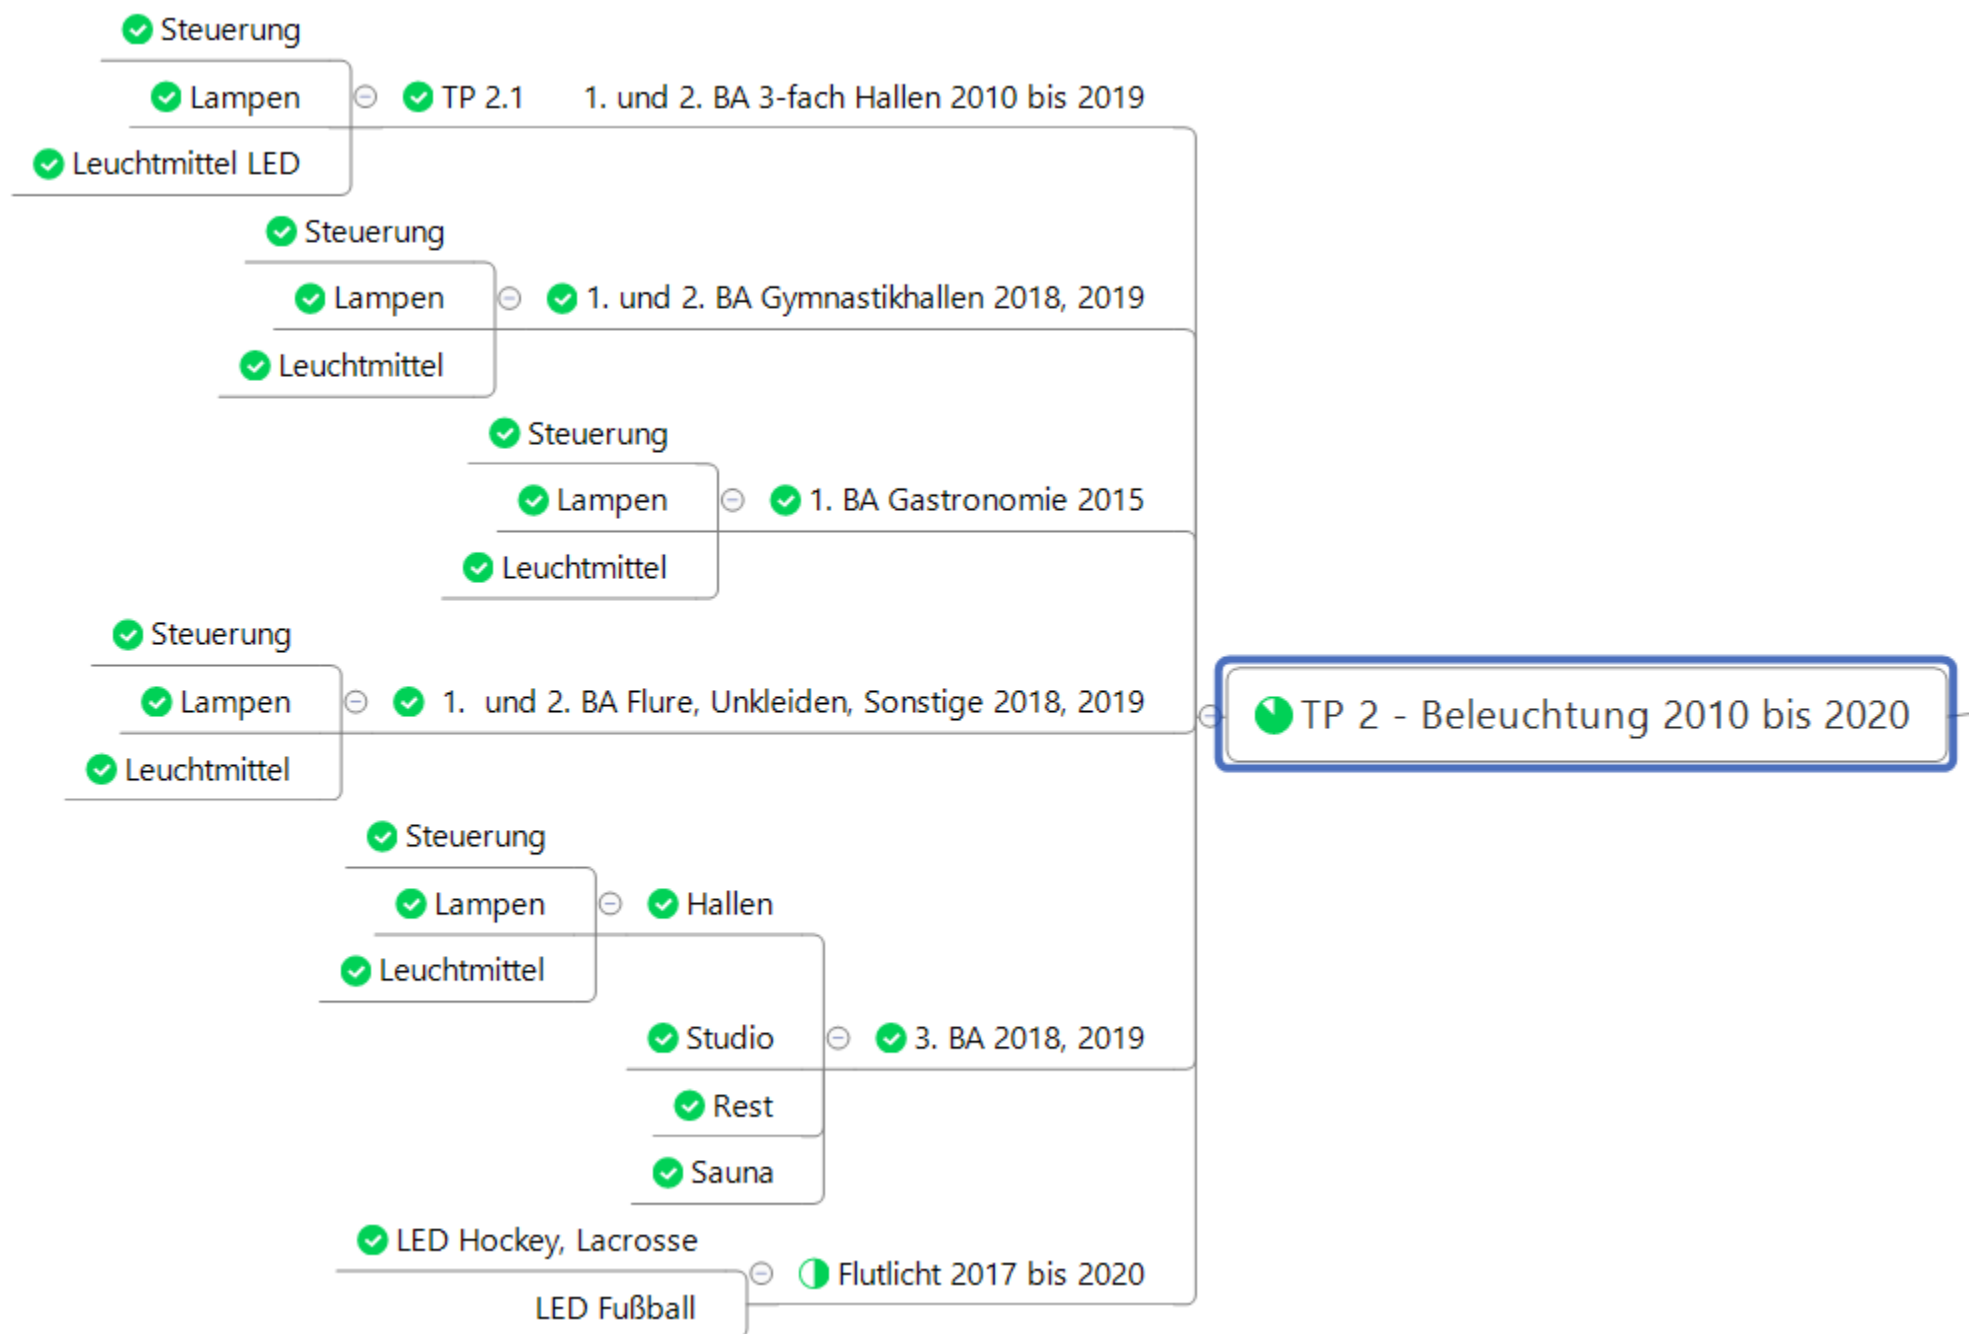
Steuerung
Lampen
TP 2.1 1. und 2. BA 3-fach Hallen 2010 bis 2019
Leuchtmittel LED
Steuerung
Lampen
1. und 2. BA Gymnastikhallen 2018, 2019
Leuchtmittel
Steuerung
Lampen
1. BA Gastronomie 2015
Leuchtmittel
Steuerung
Lampen
1. und 2. BA Flure, Unkleiden, Sonstige 2018, 2019
Leuchtmittel
TP 2 - Beleuchtung 2010 bis 2020
Steuerung
Lampen
Hallen
Leuchtmittel
Studio
3. BA 2018, 2019
Rest
Sauna
LED Hockey, Lacrosse
Flutlicht 2017 bis 2020
LED Fußball